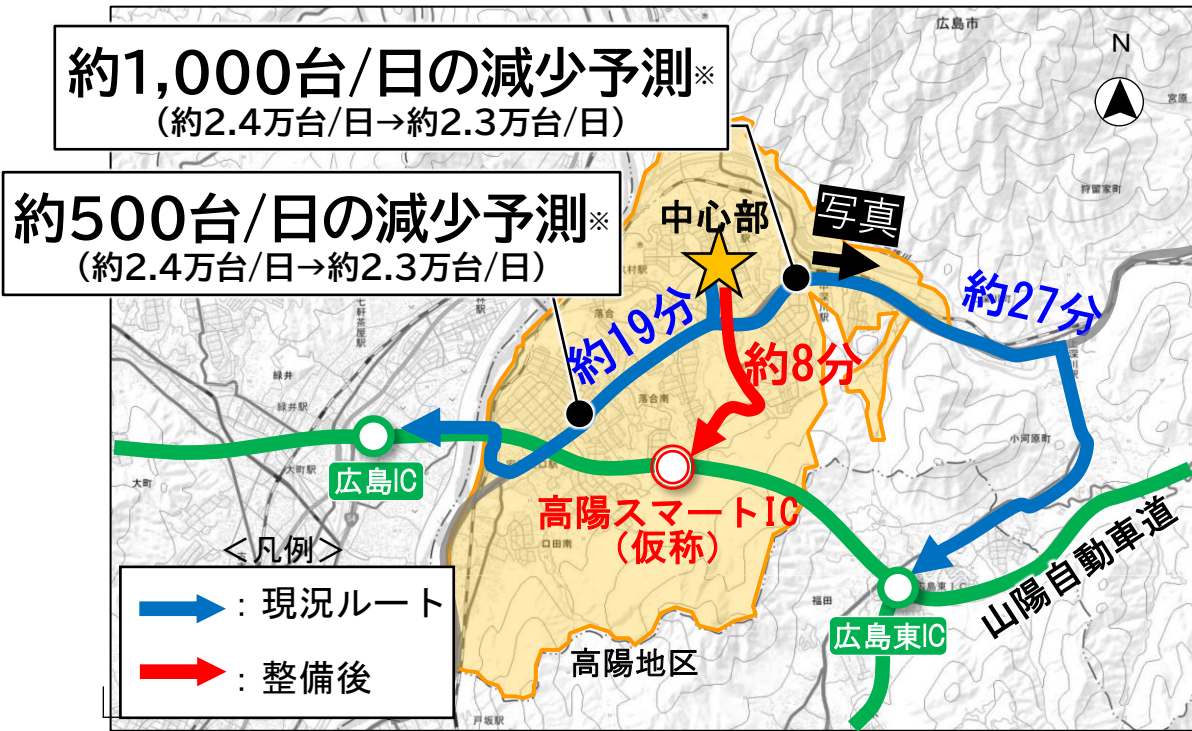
約1,000台/日の減少予測※
（約2.4万台/日→約2.3万台/日）

約500台/日の減少予測※
（約2.4万台/日→約2.3万台/日）

広島市
N
中心部
写真
約27分
約19分
約8分
広島IC
高陽スマートIC
（仮称）
広島東IC
山陽自動車道
高陽地区

＜凡例＞
：現況ルート
：整備後